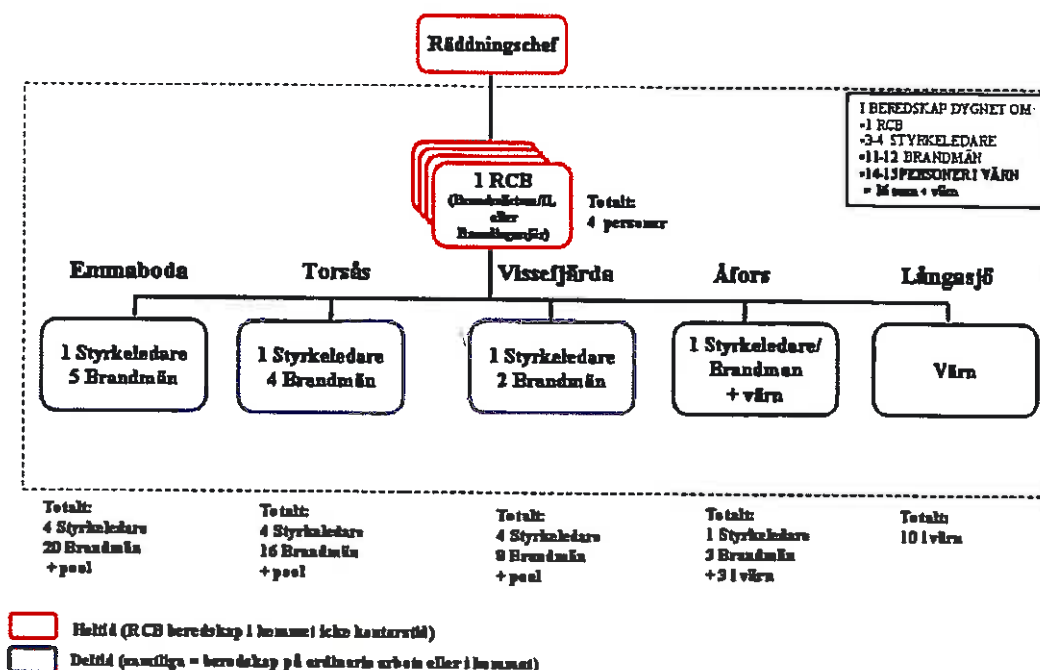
Räddningschef

I BEREDSKAP DYGNET OM:
•1 RCB
•3-4 STYRKELEDARE
•11-12 BRANDMÄN
•14-15 PERSONER I VÄRN
= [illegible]

1 RCB
([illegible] eller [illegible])

Totalt:
4 personer

Emmaboda

Torsås

Vissefjärda

Åfors

Långasjö

1 Styrkeledare
5 Brandmän

1 Styrkeledare
4 Brandmän

1 Styrkeledare
2 Brandmän

1 Styrkeledare/
Brandman
+ värn

Värn

Totalt:
4 Styrkeledare
20 Brandmän
+ pool

Totalt:
4 Styrkeledare
16 Brandmän
+ pool

Totalt:
4 Styrkeledare
8 Brandmän
+ pool

Totalt:
1 Styrkeledare
3 Brandmän
+ 3 i värn

Totalt:
10 i värn

Heltid (RCB beredskap i kommun i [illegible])

Deltid ([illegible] = beredskap på ordinarie arbete eller i kommun)